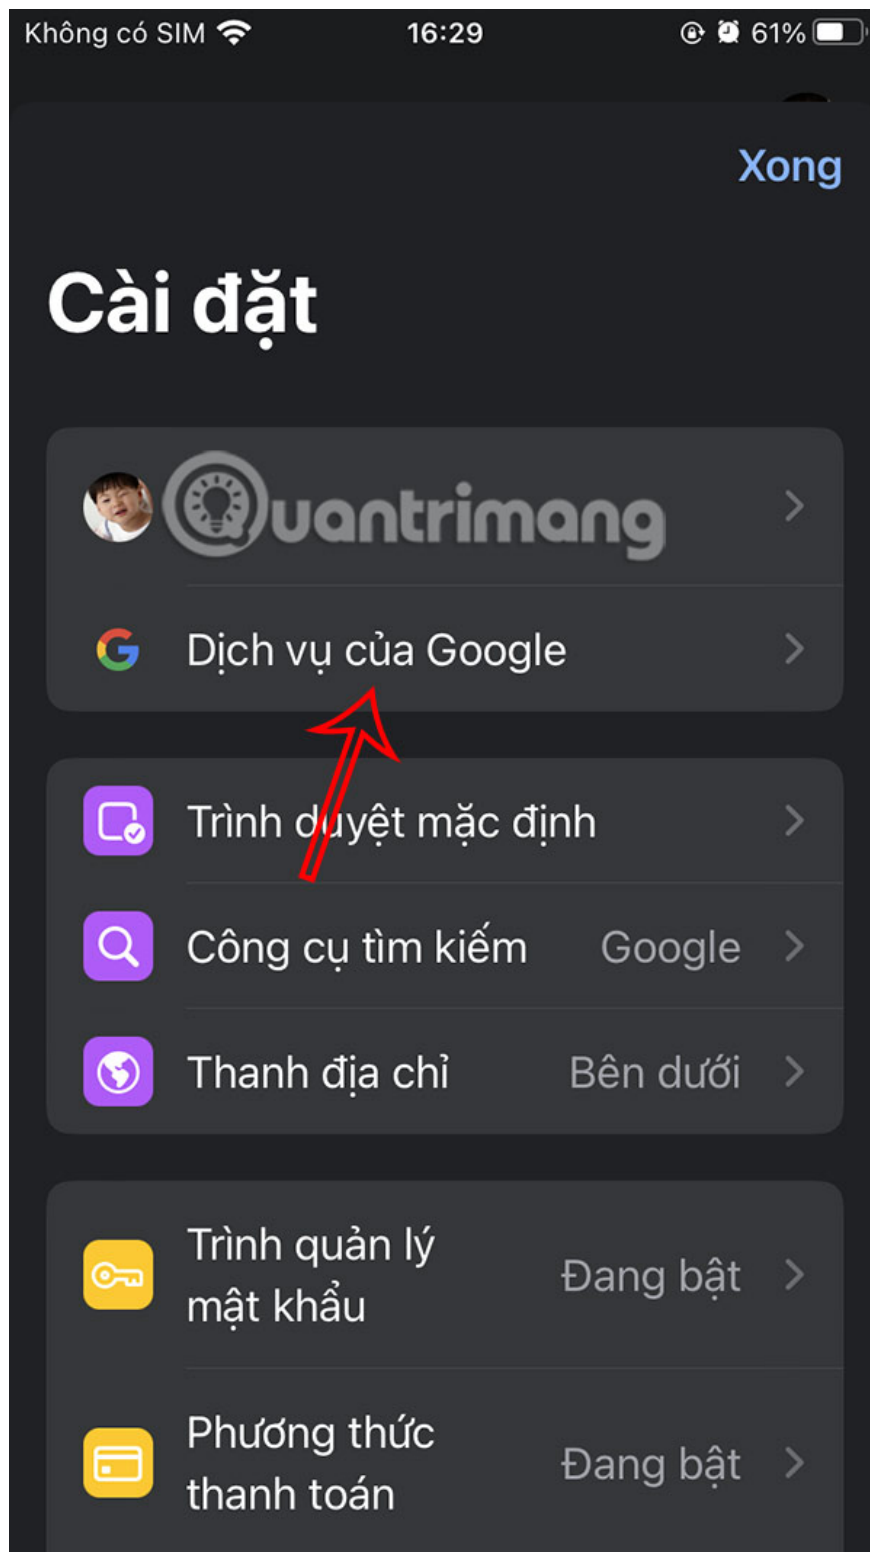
Không có SIM 16:29 61%

Xong

Cài đặt

Quantrimang

Dịch vụ của Google

Trình duyệt mặc định

Công cụ tìm kiếm Google

Thanh địa chỉ Bên dưới

Trình quản lý mật khẩu Đang bật

Phương thức thanh toán Đang bật